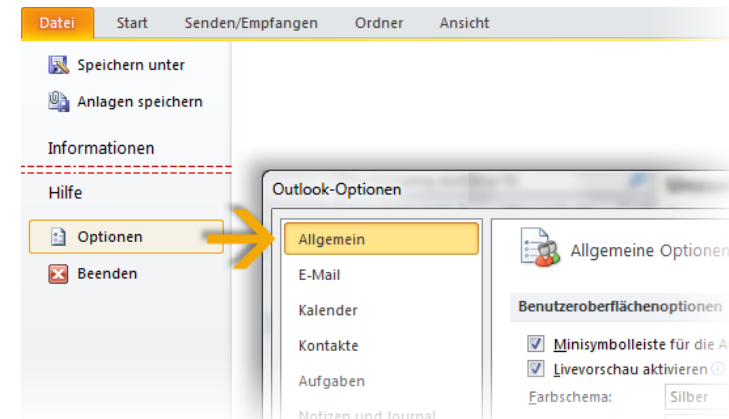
Datei Start Senden/Empfangen Ordner Ansicht

Speichern unter
Anlagen speichern
Informationen
Hilfe
Optionen
Beenden

Outlook-Optionen

Allgemein
E-Mail
Kalender
Kontakte
Aufgaben
Notizen und Journal

Allgemeine Optionen

Benutzeroberflächenoptionen

Minisymbolleiste für die A
Livevorschau aktivieren
Farbschema: Silber